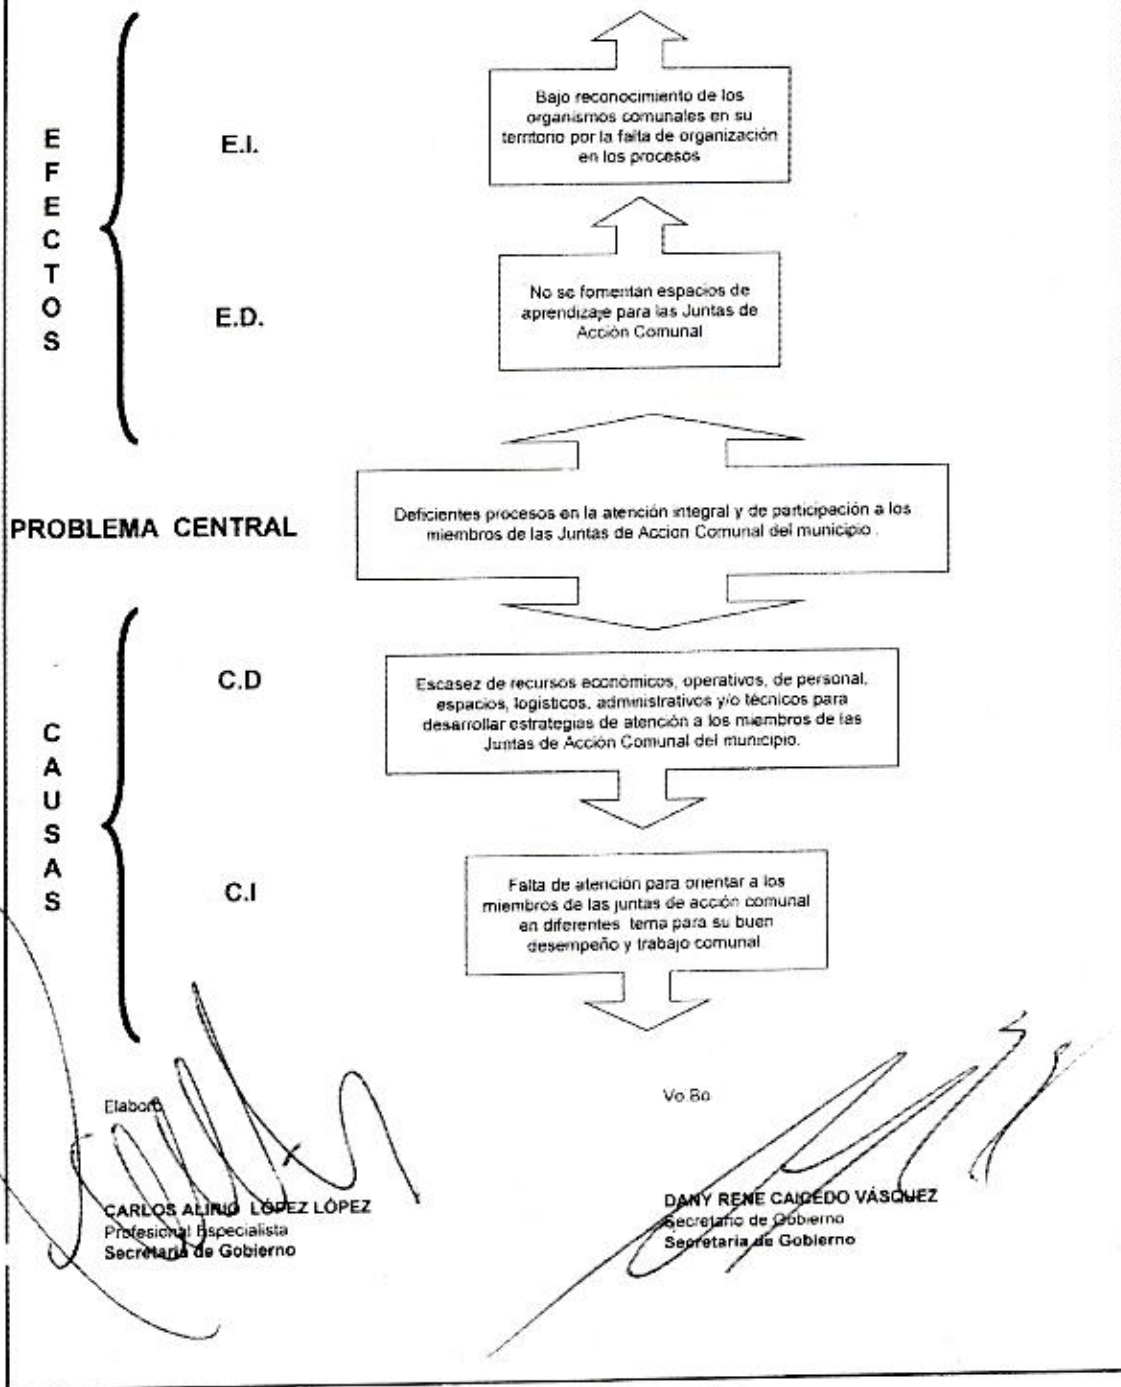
EFECTOS

E.I.

Bajo reconocimiento de los organismos comunales en su territorio por la falta de organización en los procesos

E.D.

No se fomentan espacios de aprendizaje para las Juntas de Acción Comunal

PROBLEMA CENTRAL

Deficientes procesos en la atención integral y de participación a los miembros de las Juntas de Accion Comunal del municipio.

CAUSAS

C.D

Escasez de recursos económicos, operativos, de personal, espacios, logísticos, administrativos y/o técnicos para desarrollar estrategias de atención a los miembros de las Juntas de Acción Comunal del municipio.

C.I

Falta de atención para orientar a los miembros de las juntas de acción comunal en diferentes tema para su buen desempeño y trabajo comunal

Elaboró

CARLOS ALIRIO LÓPEZ LÓPEZ
Profesional Especialista
Secretaria de Gobierno

Vo Bo

DANY RENE CAICEDO VÁSQUEZ
Secretario de Gobierno
Secretaria de Gobierno